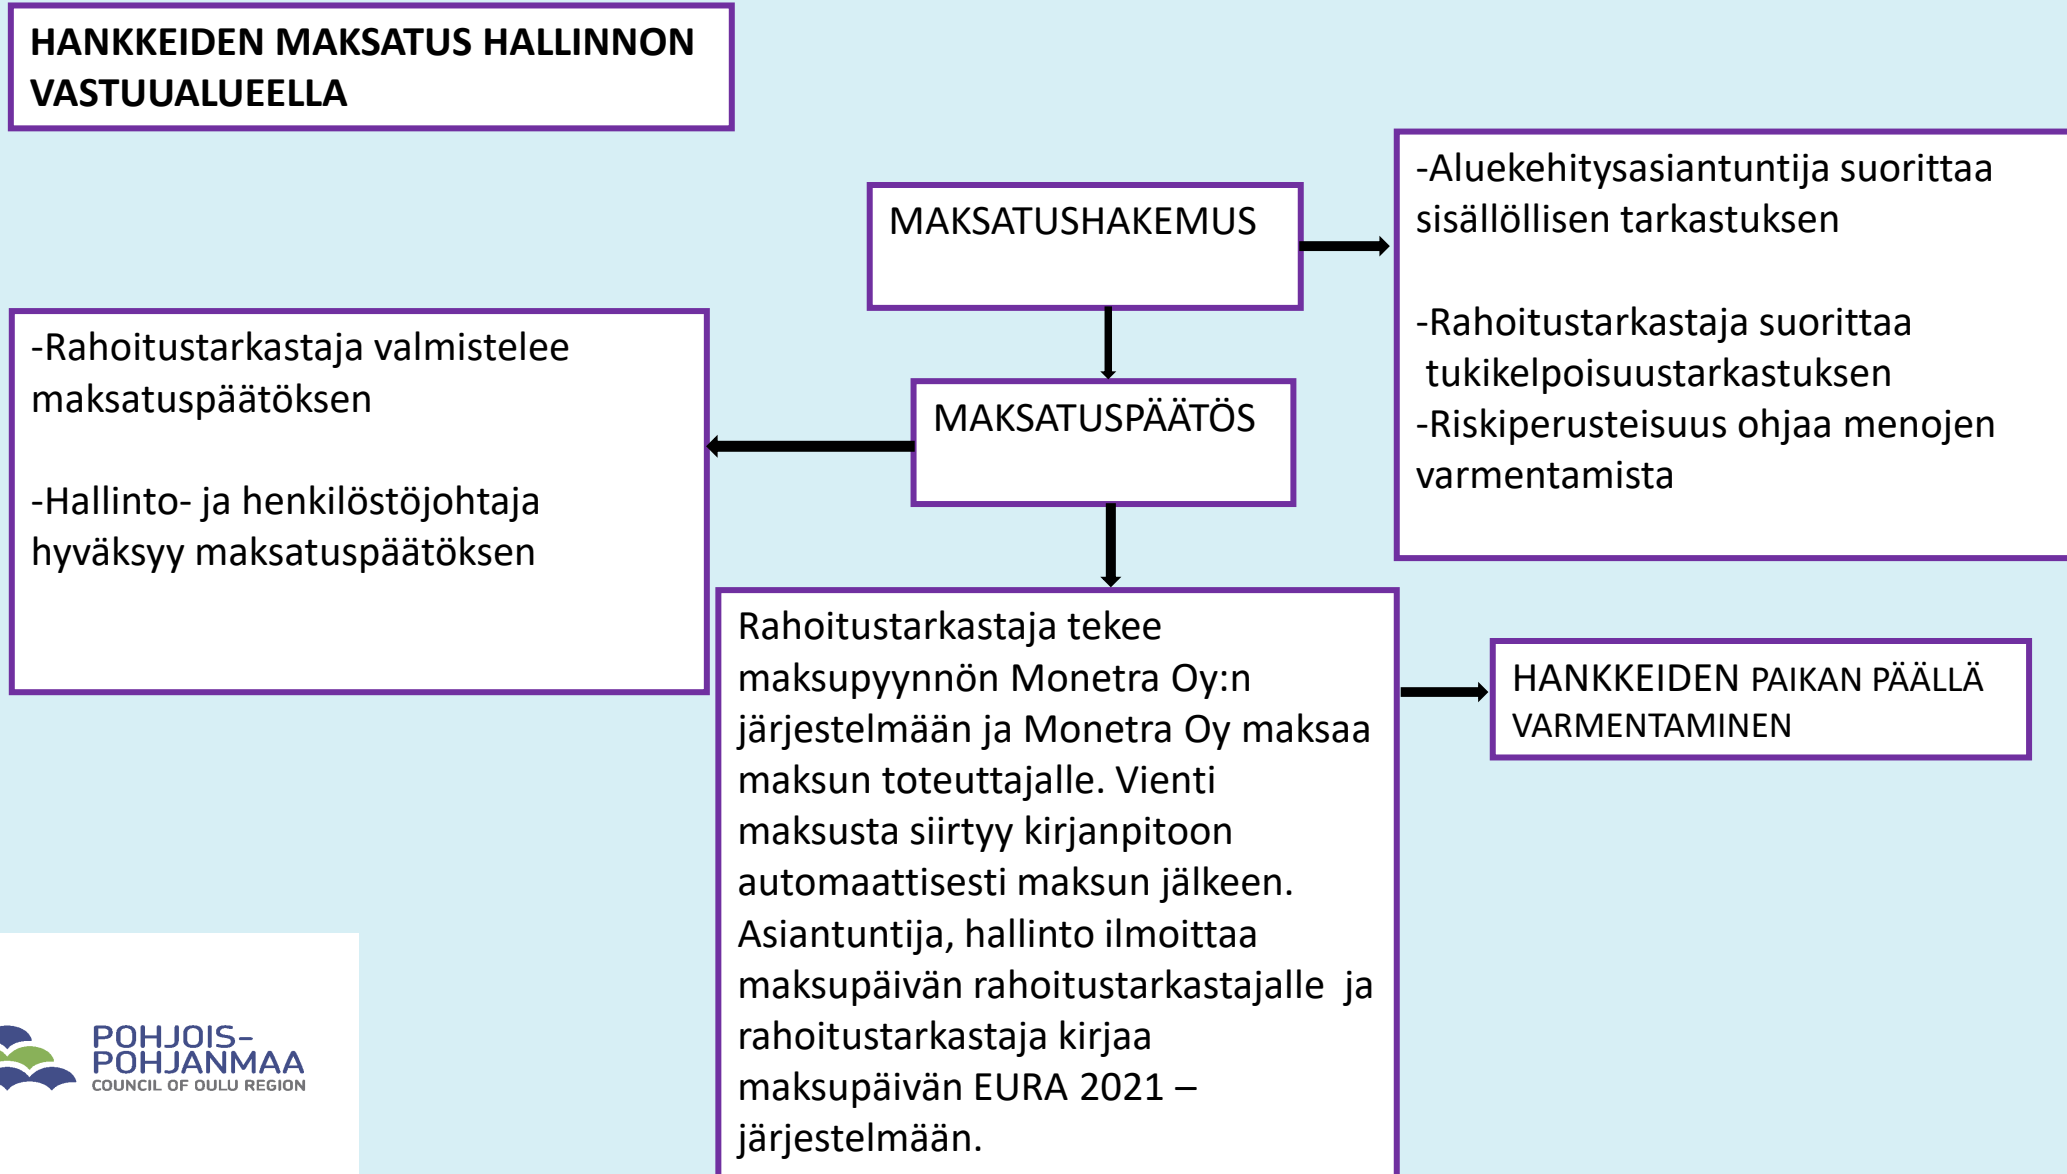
HANKKEIDEN MAKSATUS HALLINNON VASTUUALUEELLA

MAKSATUSHAKEMUS

-Aluekehitysasiantuntija suorittaa sisällöllisen tarkastuksen

-Rahoitustarkastaja suorittaa tukikelpoisuustarkastuksen
-Riskiperusteisuus ohjaa menojen varmentamista

-Rahoitustarkastaja valmistelee maksatuspäätöksen

-Hallinto- ja henkilöstöjohtaja hyväksyy maksatuspäätöksen

MAKSATUSPÄÄTÖS

Rahoitustarkastaja tekee maksupyynnön Monetra Oy:n järjestelmään ja Monetra Oy maksaa maksun toteuttajalle. Vienti maksusta siirtyy kirjanpitoon automaattisesti maksun jälkeen. Asiantuntija, hallinto ilmoittaa maksupäivän rahoitustarkastajalle ja rahoitustarkastaja kirjaa maksupäivän EURA 2021 – järjestelmään.

HANKKEIDEN PAIKAN PÄÄLLÄ VARMENTAMINEN

POHJOIS-POHJANMAA
COUNCIL OF OULU REGION